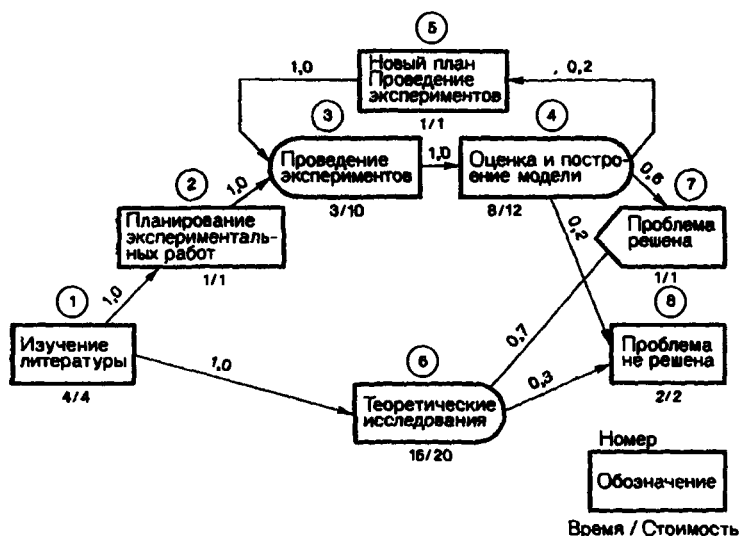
5

Новый план Проведение экспериментов

1/1

1,0

0,2

3

Проведение экспериментов

3/10

1,0

4

Оценка и построение модели

8/12

0,6

7

Проблема решена

1/1

2

1,0

Планирование экспериментальных работ

1/1

0,2

1

1,0

Изучение литературы

4/4

1,0

6

Теоретические исследования

16/20

0,7

0,3

8

Проблема не решена

2/2

Номер

Обозначение

Время / Стоимость